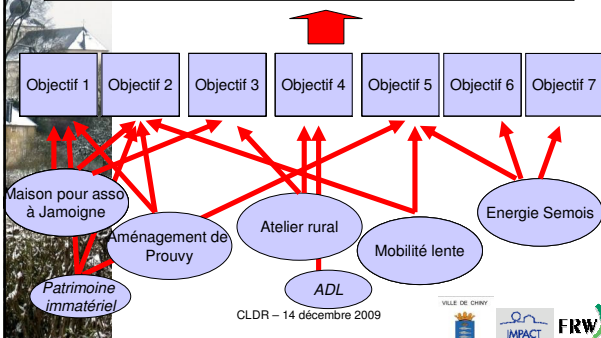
Objectif 1
Objectif 2
Objectif 3
Objectif 4
Objectif 5
Objectif 6
Objectif 7

Maison pour asso à Jamoigne

Aménagement de Prouvy

Atelier rural

Mobilité lente

Energie Semois

Patrimoine immatériel

ADL

CLDR – 14 décembre 2009

VILLE DE CHINY

IMPACT

FRW